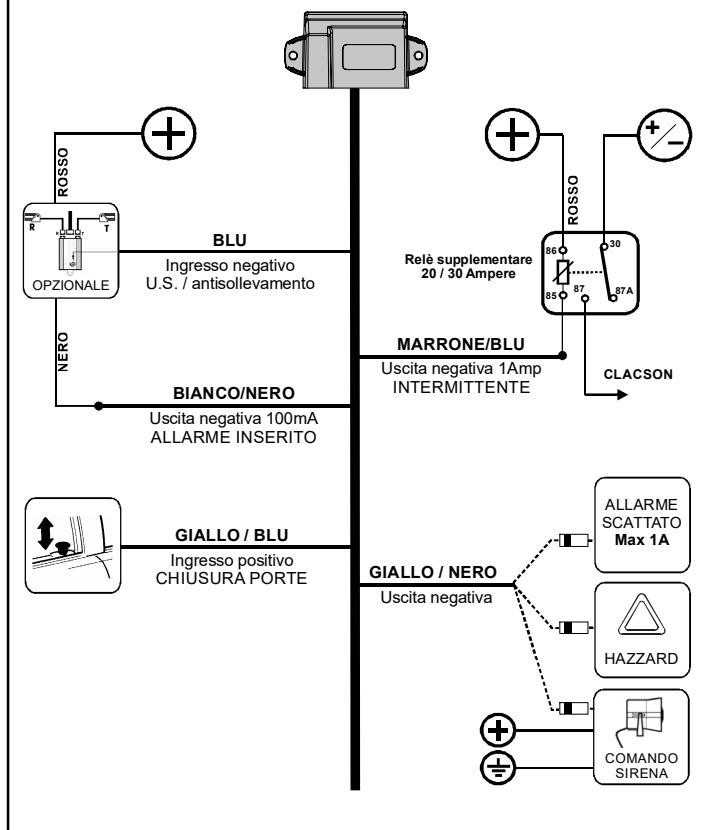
ROSSO

R T

OPZIONALE

BLU
Ingresso negativo
U.S. / antisollevamento

NERO

BIANCO/NERO
Uscita negativa 100mA
ALLARME INSERITO

ROSSO

Relè supplementare
20 / 30 Ampere

86 30
85 87 87A

MARRONE/BLU
Uscita negativa 1Amp
INTERMITTENTE

CLACSON

GIALLO / BLU
Ingresso positivo
CHIUSURA PORTE

GIALLO / NERO
Uscita negativa

ALLARME
SCATTATO
Max 1A

HAZZARD

COMANDO
SIRENA